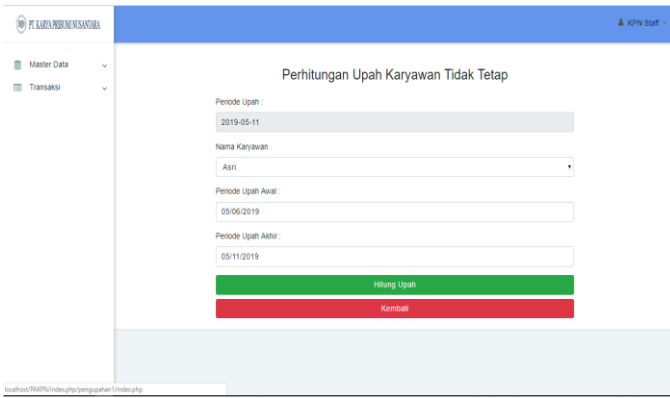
PT. KARYA PRIBUMI NUSANTARA

KPN Staff

Master Data

Transaksi

Perhitungan Upah Karyawan Tidak Tetap

Periode Upah :

2019-05-11

Nama Karyawan

Asri

Periode Upah Awal :

05/06/2019

Periode Upah Akhir :

05/11/2019

Hitung Upah

Kembali

localhost/PAKPN/index.php/pengupahan1/index.php